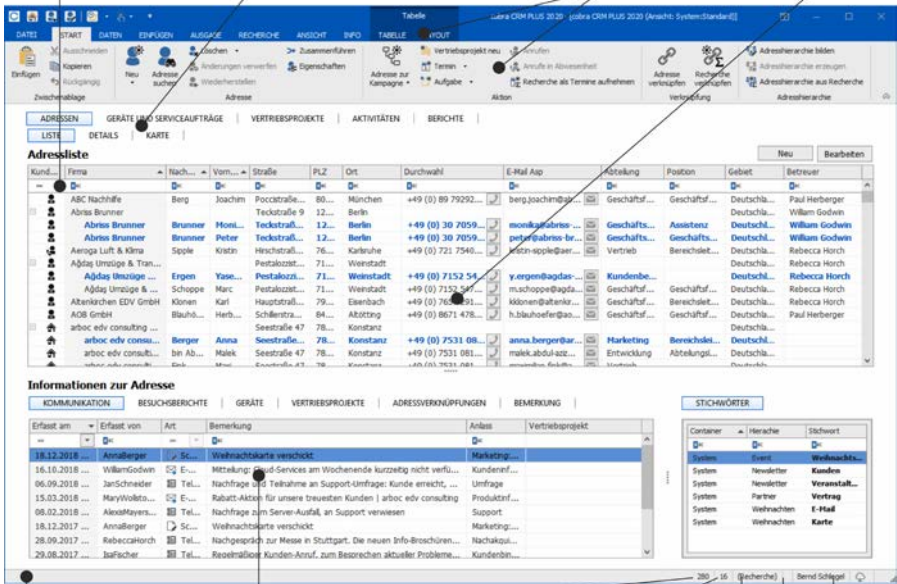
Tabelle
cobra CRM PLUS 2020 - [cobra CRM PLUS 2020 (Ansicht: System:Standard)]

DATEI START DATEN EINFÜGEN AUSGABE RECHERCHE ANSICHT INFO TABELLE LAYOUT

Einfügen Ausschneiden Kopieren Rückgängig Zwischenablage
Neu Adresse suchen Löschen Änderungen verwerfen Wiederherstellen Zusammenführen Eigenschaften Adresse
Adresse zur Kampagne Vertriebsprojekt neu Termin Aufgabe Anrufen Anrufe in Abwesenheit Recherche als Termine aufnehmen Aktion
Adresse verknüpfen Recherche verknüpfen Verknüpfung
Adresshierarchie bilden Adresshierarchie erzeugen Adresshierarchie aus Recherche Adresshierarchie

ADRESSEN GERÄTE UND SERVICEAUFTRÄGE VERTRIEBSPROJEKTE AKTIVITÄTEN BERICHTE
LISTE DETAILS KARTE

Adressliste
Neu Bearbeiten

| Kund... | Firma | Nach... | Vorn... | Straße | PLZ | Ort | Durchwahl | E-Mail Asp | Abteilung | Position | Gebiet | Betreuer |
|---|---|---|---|---|---|---|---|---|---|---|---|---|
| | ABC Nachhilfe | Berg | Joachim | Poccistraße... | 80... | München | +49 (0) 89 79292... | berg.joachim@abc... | Geschäftsf... | Geschäftsf... | Deutschla... | Paul Herberger |
| | Abriss Brunner | | | Teckstraße 9 | 12... | Berlin | | | | | Deutschla... | William Godwin |
| | Abriss Brunner | Brunner | Moni... | Teckstraß... | 12... | Berlin | +49 (0) 30 7059... | monika@abriss-... | Geschäfts... | Assistenz | Deutschl... | William Godwin |
| | Abriss Brunner | Brunner | Peter | Teckstraß... | 12... | Berlin | +49 (0) 30 7059... | peter@abriss-br... | Geschäfts... | Geschäfts... | Deutschl... | William Godwin |
| | Aeroga Luft & Klima | Sipple | Kristin | Hirschstraß... | 76... | Karlsruhe | +49 (0) 721 7540... | kristin.sipple@aer... | Vertrieb | Bereichsleit... | Deutschla... | Rebecca Horch |
| | Ağdaş Umzüge & Tran... | | | Pestalozzist... | 71... | Weinstadt | | | | | Deutschla... | Rebecca Horch |
| | Ağdaş Umzüge ... | Ergen | Yase... | Pestalozzi... | 71... | Weinstadt | +49 (0) 7152 54... | y.ergen@agdas-... | Kundenbe... | | Deutschl... | Rebecca Horch |
| | Ağdaş Umzüge & ... | Schoppe | Marc | Pestalozzist... | 71... | Weinstadt | +49 (0) 7152 54... | m.schoppe@agda... | Geschäftsf... | Geschäftsf... | Deutschla... | Rebecca Horch |
| | Altenkirchen EDV GmbH | Klonen | Karl | Hauptstraß... | 79... | Eisenbach | +49 (0) 76... | kklonen@altenkir... | Geschäftsf... | Bereichsleit... | Deutschla... | Rebecca Horch |
| | AOB GmbH | Blauhö... | Herb... | Schillerstra... | 84... | Altötting | +49 (0) 8671 478... | h.blauhoefer@ao... | Geschäftsf... | Geschäftsf... | Deutschla... | Paul Herberger |
| | arboc edv consulting ... | | | Seestraße 47 | 78... | Konstanz | | | | | Deutschla... | |
| | arboc edv consu... | Berger | Anna | Seestraße... | 78... | Konstanz | +49 (0) 7531 08... | anna.berger@ar... | Marketing | Bereichslei... | Deutschl... | |
| | arboc edv consulti... | bin Ab... | Malek | Seestraße 47 | 78... | Konstanz | +49 (0) 7531 081... | malek.abdul-aziz... | Entwicklung | Abteilungsl... | Deutschla... | |

Informationen zur Adresse
KOMMUNIKATION BESUCHSBERICHTE GERÄTE VERTRIEBSPROJEKTE ADRESSVERKNÜPFUNGEN BEMERKUNG
STICHWÖRTER

| Erfasst am | Erfasst von | Art | Bemerkung | Anlass | Vertriebsprojekt |
|---|---|---|---|---|---|
| 18.12.2018 ... | AnnaBerger | Sc... | Weihnachtskarte verschickt | Marketing:... | |
| 16.10.2018 ... | WilliamGodwin | E-... | Mitteilung: Cloud-Services am Wochenende kurzzeitig nicht verfü... | Kundeninf... | |
| 06.09.2018 ... | JanSchneider | Tel... | Nachfrage und Teilnahme an Support-Umfrage: Kunde erreicht, ... | Umfrage | |
| 15.03.2018 ... | MaryWolkto... | E-... | Rabatt-Aktion für unsere treuesten Kunden \| arboc edv consulting | Produktinf... | |
| 08.02.2018 ... | AlexisMayers... | Tel... | Nachfrage zum Server-Ausfall, an Support verwiesen | Support | |
| 18.12.2017 ... | AnnaBerger | Sc... | Weihnachtskarte verschickt | Marketing:... | |
| 28.09.2017 ... | RebeccaHorch | Tel... | Nachgespräch zur Messe in Stuttgart. Die neuen Info-Broschüren... | Nachakqui... | |
| 29.08.2017 ... | IsaFischer | Tel... | Regelmäßiger Kunden-Anruf, zum Besprechen aktueller Probleme... | Kundenbin... | |

| Container | Hierachie | Stichwort |
|---|---|---|
| System | Event | Weihnachts... |
| System | Newsletter | Kunden |
| System | Newsletter | Veranstalt... |
| System | Partner | Vertrag |
| System | Weihnachten | E-Mail |
| System | Weihnachten | Karte |

280 - 16 (Recherche) | Bernd Schlegel